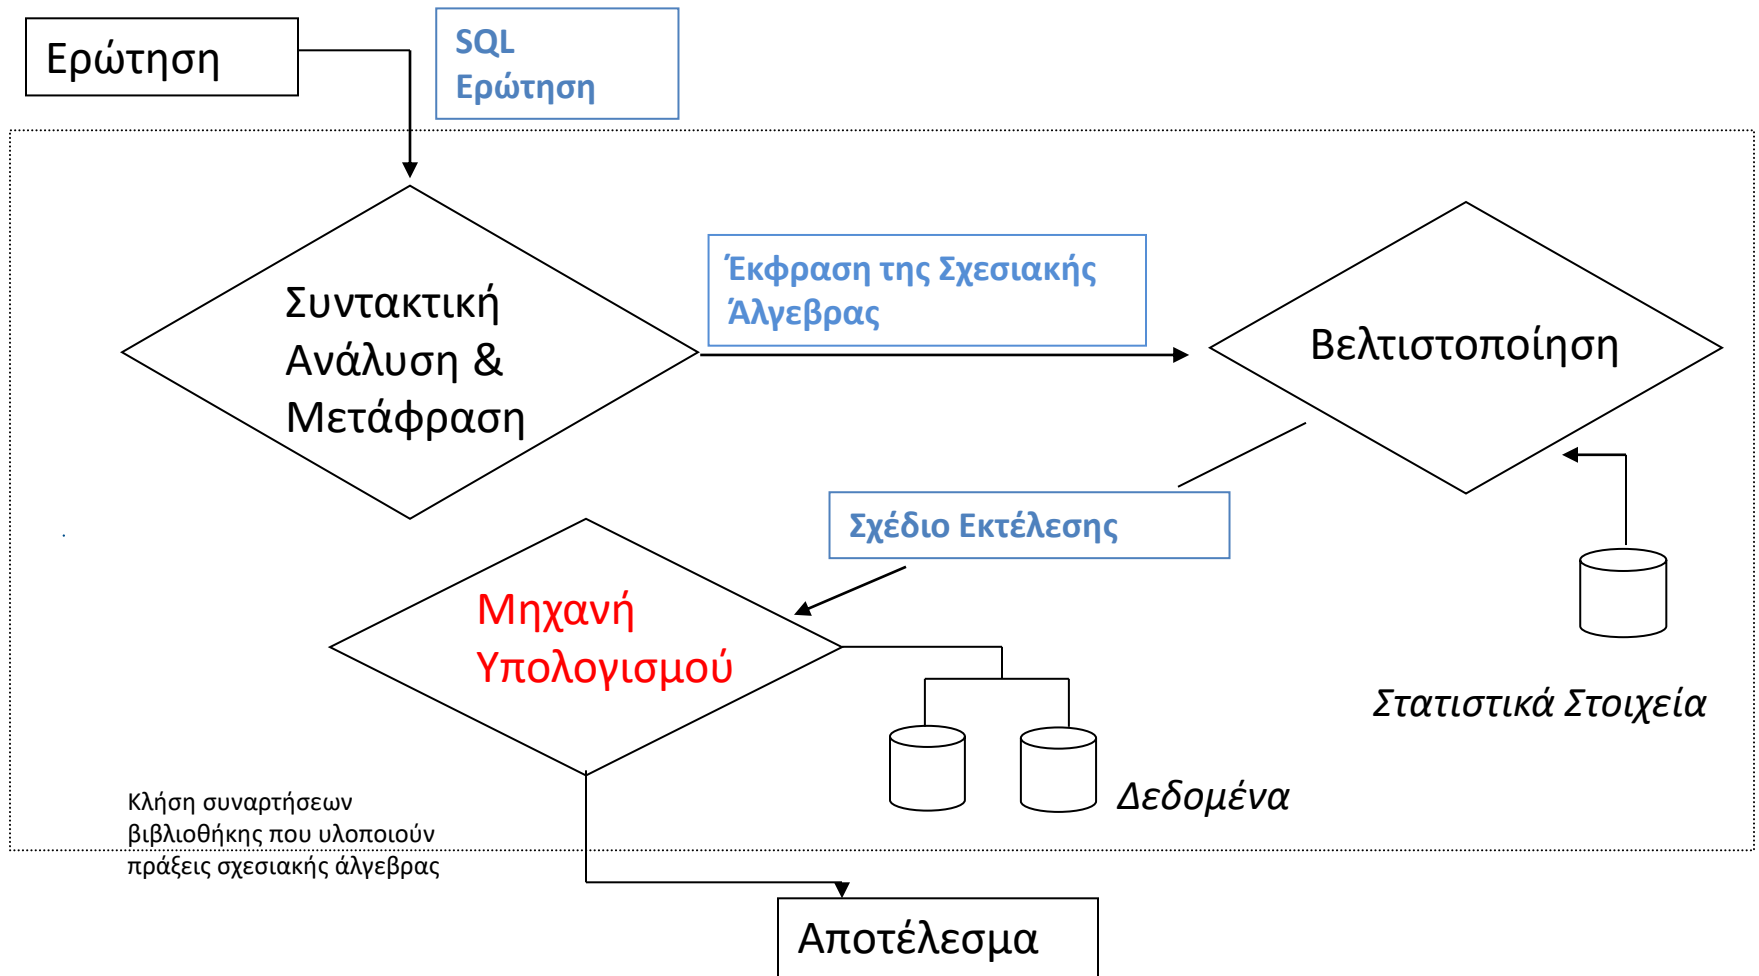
Ερώτηση

SQL
Ερώτηση

Συντακτική
Ανάλυση &
Μετάφραση

Έκφραση της Σχεσιακής
Άλγεβρας

Βελτιστοποίηση

Σχέδιο Εκτέλεσης

Μηχανή
Υπολογισμού

Στατιστικά Στοιχεία

Δεδομένα

Κλήση συναρτήσεων
βιβλιοθήκης που υλοποιούν
πράξεις σχεσιακής άλγεβρας

Αποτέλεσμα